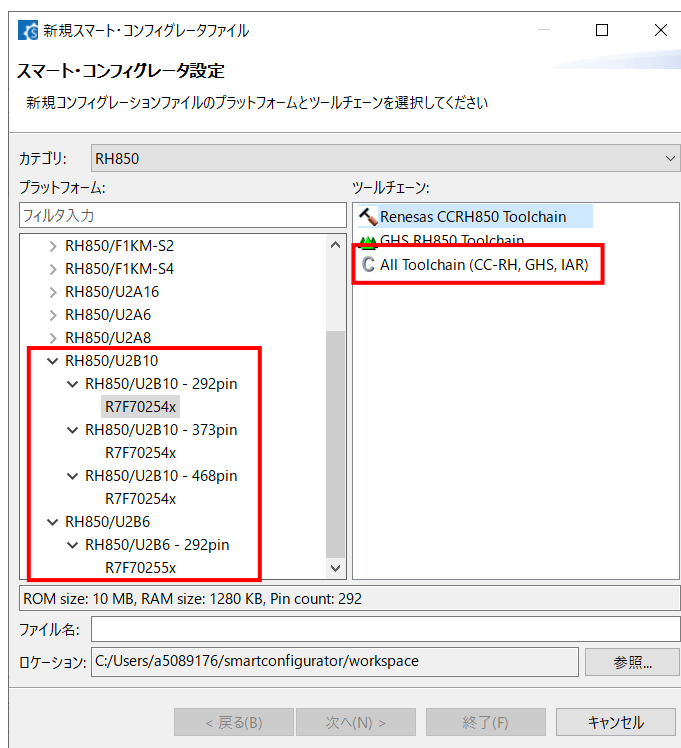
新規スマート・コンフィグレータファイル

スマート・コンフィグレータ設定

新規コンフィグレーションファイルのプラットフォームとツールチェーンを選択してください

カテゴリ: RH850

プラットフォーム:

フィルタ入力

RH850/F1KM-S2
RH850/F1KM-S4
RH850/U2A16
RH850/U2A6
RH850/U2A8
RH850/U2B10
RH850/U2B10 - 292pin
R7F70254x
RH850/U2B10 - 373pin
R7F70254x
RH850/U2B10 - 468pin
R7F70254x
RH850/U2B6
RH850/U2B6 - 292pin
R7F70255x

ツールチェーン:

Renesas CCRH850 Toolchain
GHS RH850 Toolchain
All Toolchain (CC-RH, GHS, IAR)

ROM size: 10 MB, RAM size: 1280 KB, Pin count: 292

ファイル名:

ロケーション: C:/Users/a5089176/smartconfigurator/workspace

参照...

< 戻る(B)
次へ(N) >
終了(F)
キャンセル